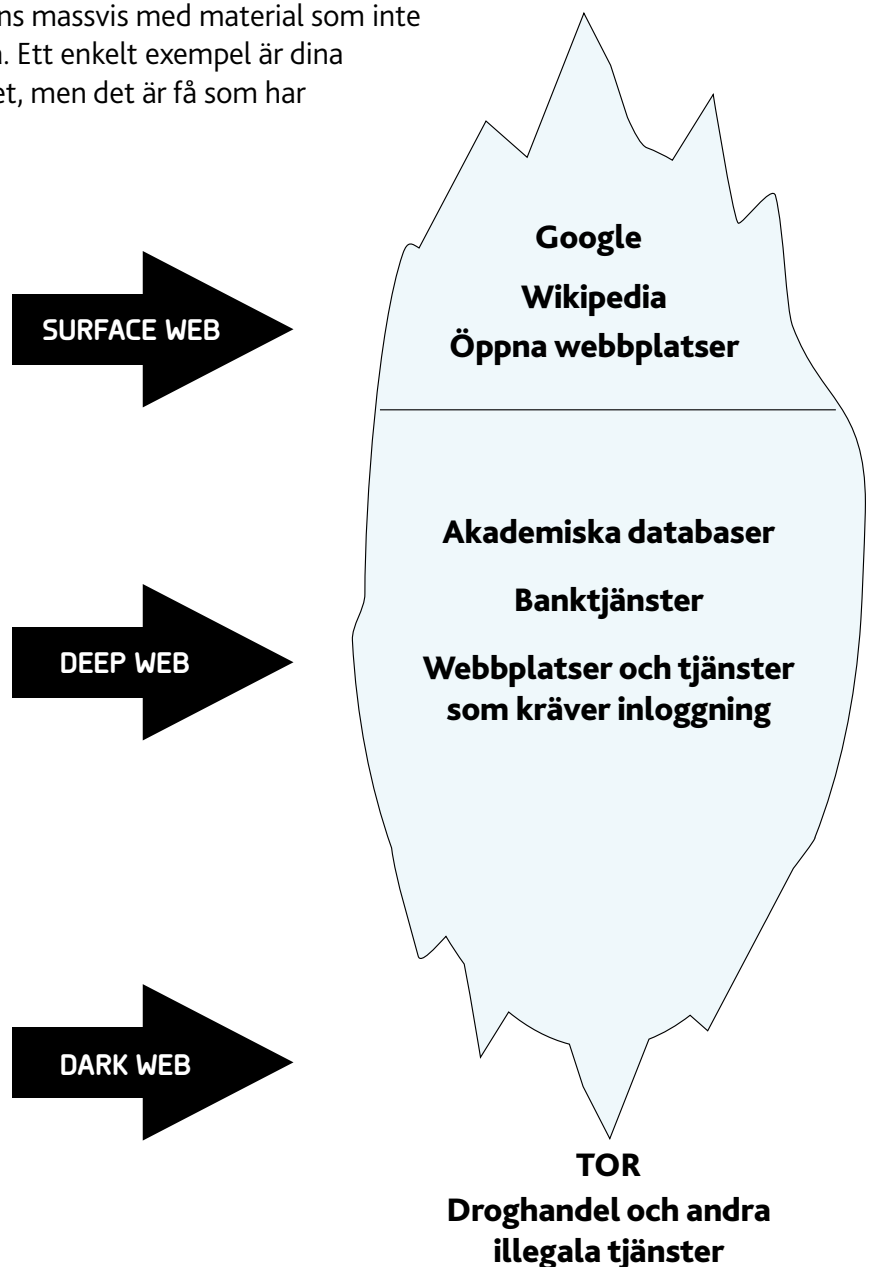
ns massvis med material som inte
n. Ett enkelt exempel är dina
et, men det är få som har

SURFACE WEB

Google

Wikipedia

Öppna webbplatser

DEEP WEB

Akademiska databaser

Banktjänster

Webbplatser och tjänster som kräver inloggning

DARK WEB

TOR

Droghandel och andra illegala tjänster